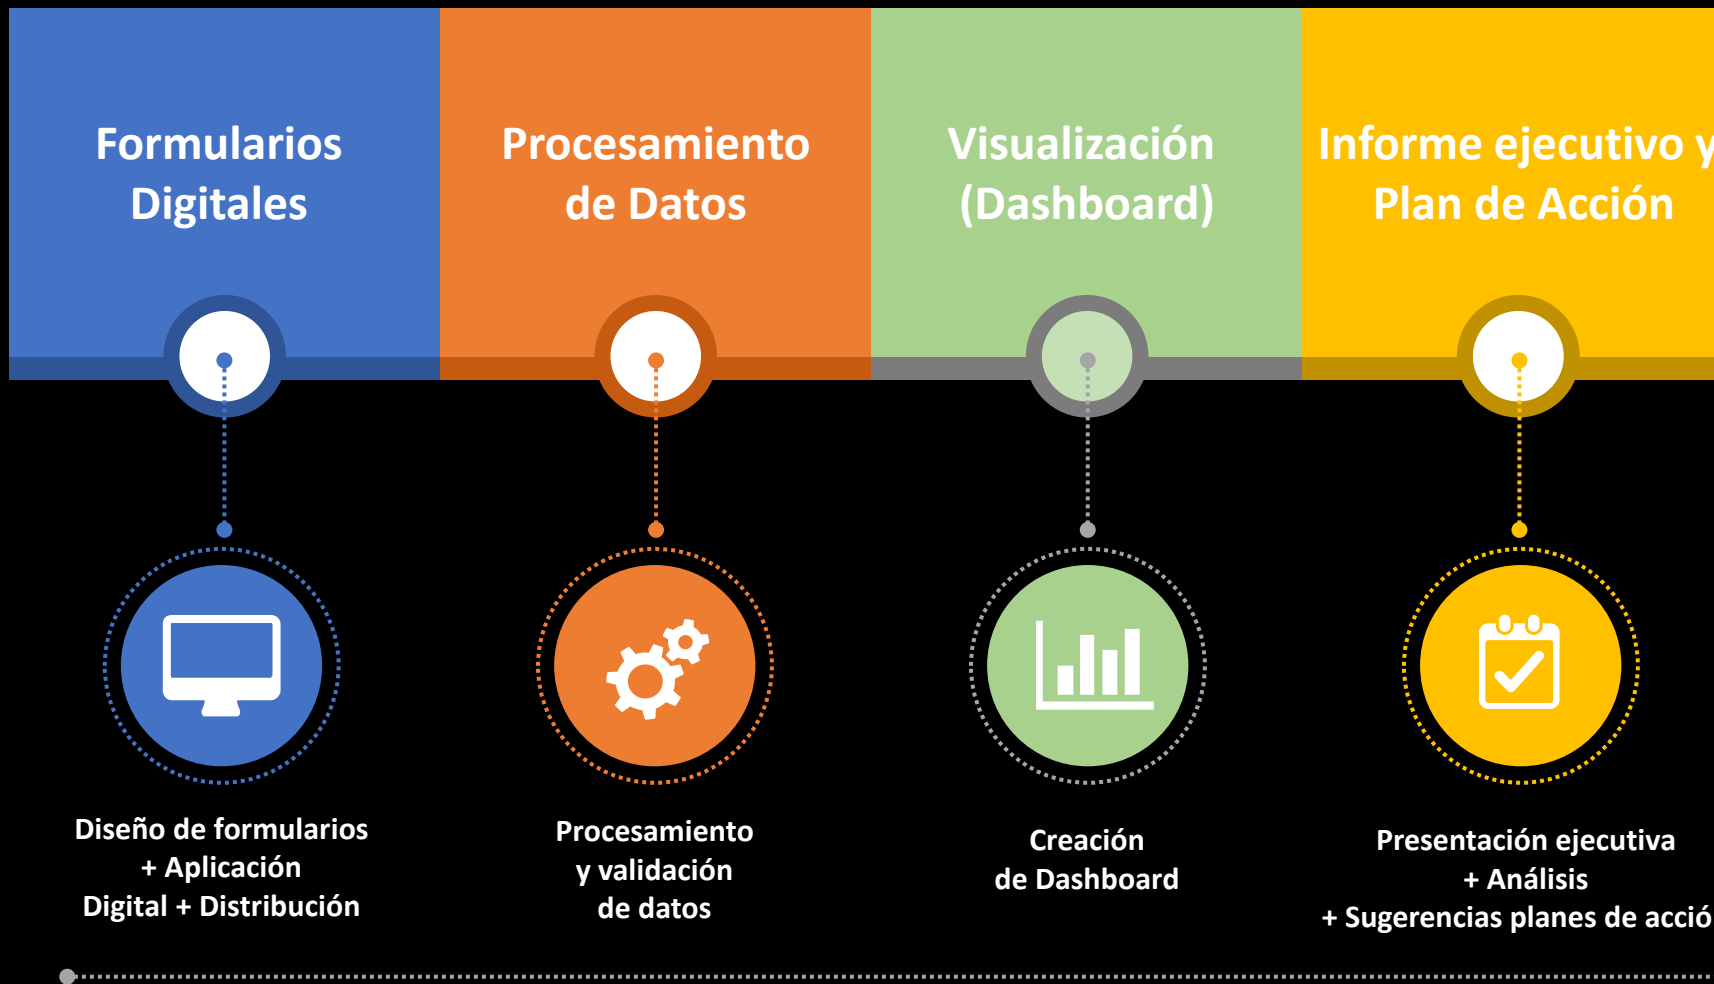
Formularios Digitales

Procesamiento de Datos

Visualización (Dashboard)

Informe ejecutivo y Plan de Acción

Diseño de formularios + Aplicación Digital + Distribución

Procesamiento y validación de datos

Creación de Dashboard

Presentación ejecutiva + Análisis + Sugerencias planes de acció